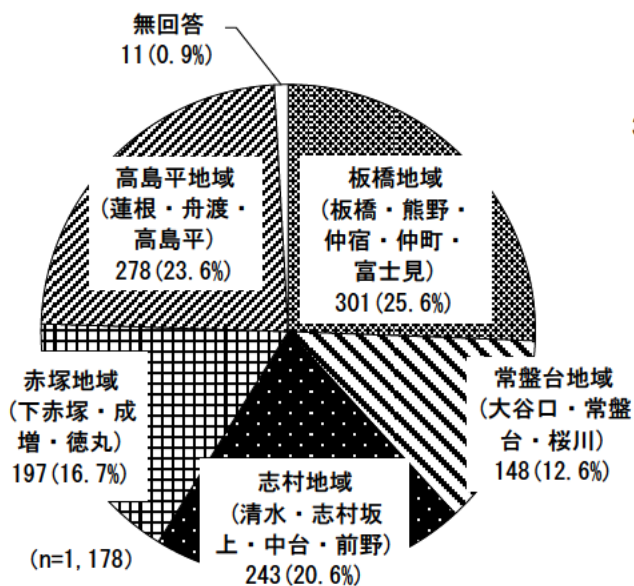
無回答
11(0.9%)

板橋地域
(板橋・熊野・仲宿・仲町・富士見)
301(25.6%)

常盤台地域
(大谷口・常盤台・桜川)
148(12.6%)

志村地域
(清水・志村坂上・中台・前野)
243(20.6%)

赤塚地域
(下赤塚・成増・徳丸)
197(16.7%)

高島平地域
(蓮根・舟渡・高島平)
278(23.6%)

(n=1,178)